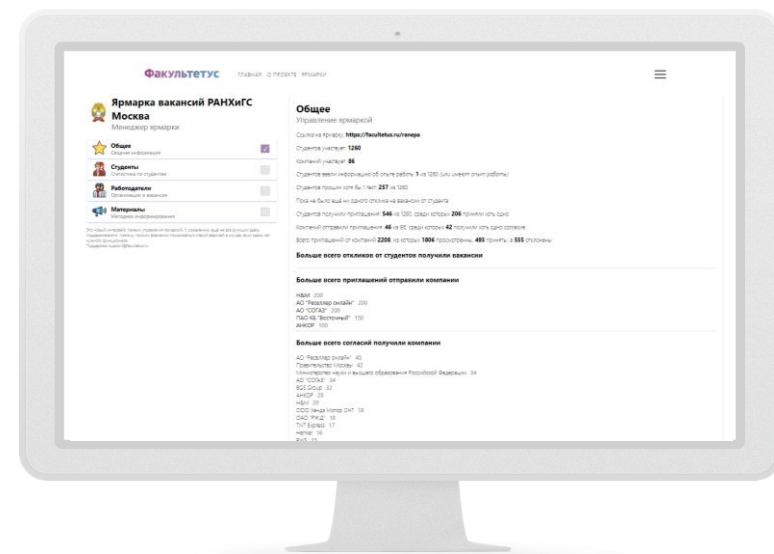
Факультетус ГЛАВНАЯ О ПРОЕКТЕ ЯРМАРКИ

Ярмарка вакансий РАНХиГС Москва
Менеджер ярмарки

Общее
Общая информация

Студенты
Статистика по студентам

Работодатели
Организации и вакансии

Материалы
Методика информирования

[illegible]

Общее
Управление ярмаркой

Ссылка на ярмарку: https://facultetus.ru/ranepa

Студентов участвует: 1260

Компаний участвует: 86

Студентов ввели информацию об опыте работы: 1 из 1260 (или имеют опыт работы)

Студентов прошли хотя бы 1 тест: 257 из 1260

Пока не было ещё ни одного отклика на вакансии от студента

Студентов получили приглашений: 546 из 1260, среди которых 206 приняли хоть одно

Компаний отправили приглашения: 46 из 86, среди которых 42 получили хоть одно согласие

Всего приглашений от компаний 2208, из которых 1806 просмотрены, 493 приняты, а 555 отклонены

Больше всего откликов от студентов получили вакансии

Больше всего приглашений отправили компании

НБМ 200
АО "Ресейлер онлайн" 200
АО "СОГАЗ" 200
ПАО КБ "Восточный" 150
АНКОР 100

Больше всего согласий получили компании

АО "Ресейлер онлайн" 45
Правительство Москвы 42
Министерство науки и высшего образования Российской Федерации 34
АО "СОГАЗ" 34
BGS Group 32
АНКОР 29
НБМ 20
ООО Хенде Мотор СНГ 18
ОАО "РЖД" 18
TNT Express 17
Нетгар 16
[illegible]